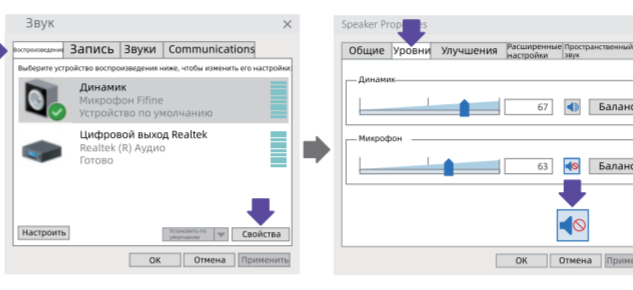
Звук

Воспроизведение | Запись | Звуки | Communications

Выберите устройство воспроизведения ниже, чтобы изменить его настройки:

Динамик
Микрофон Fifine
Устройство по умолчанию

Цифровой выход Realtek
Realtek (R) Аудио
Готово

Настроить
Установить по умолчанию
Свойства

ОК
Отмена
Применить

Speaker Properties

Общие | Уровни | Улучшения | Расширенные настройки | Пространственный звук

Динамик
67
Баланс

Микрофон
63
Баланс

ОК
Отмена
Приме